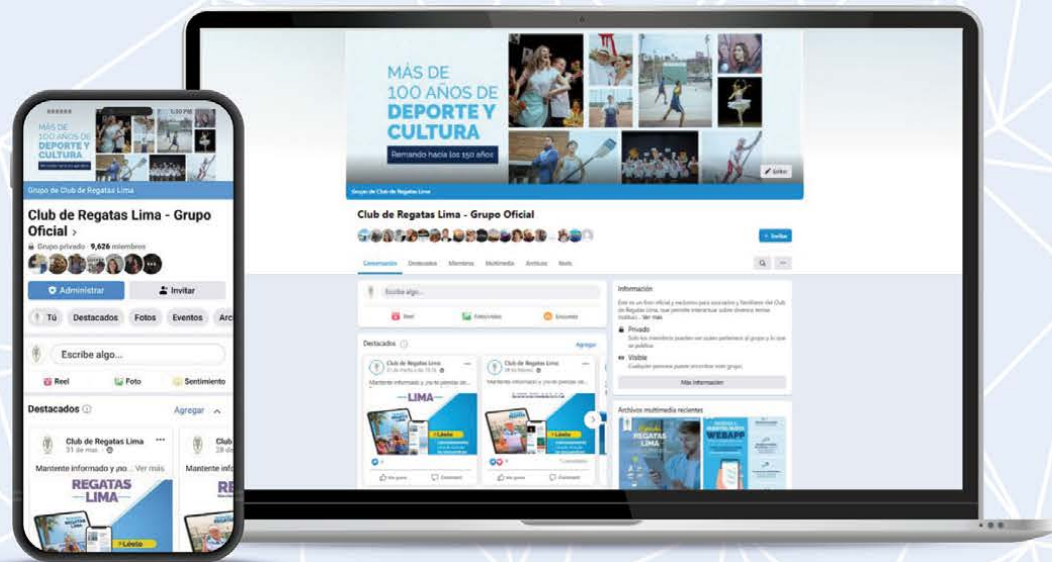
5:30 PM

MÁS DE 100 AÑOS DE DEPORTE Y CULTURA

Grupo de Club de Regatas Lima

Club de Regatas Lima - Grupo Oficial >

Grupo privado · 9,626 miembros

Administrar

Invitar

Tú Destacados Fotos Eventos Arc

Escribe algo...

Reel Foto Sentimiento

Destacados

Agregar

Club de Regatas Lima
31 de mar.

Mantente informado y ¡no... Ver más

REGATAS LIMA

Léelo

Club

Mantente info

MÁS DE 100 AÑOS DE DEPORTE Y CULTURA

Remando hacia los 150 años

Editar

Grupo de Club de Regatas Lima

Club de Regatas Lima - Grupo Oficial

+ Invitar

Conversación Destacado Miembros Multimedia Archivos Más

Escribe algo...

Reel Foto/video Encuesta

Destacados

Agregar

Club de Regatas Lima

Mantente informado y ¡no te pierdas un...

LIMA

Léelo

Club de Regatas Lima

Mantente informado y ¡no te pierdas un...

Léelo

Me gusta Comentar

Me gusta Comentar

Información

Privado

Visible

Más información

Archivos multimedia recientes

REGATAS LIMA

WEBAPP